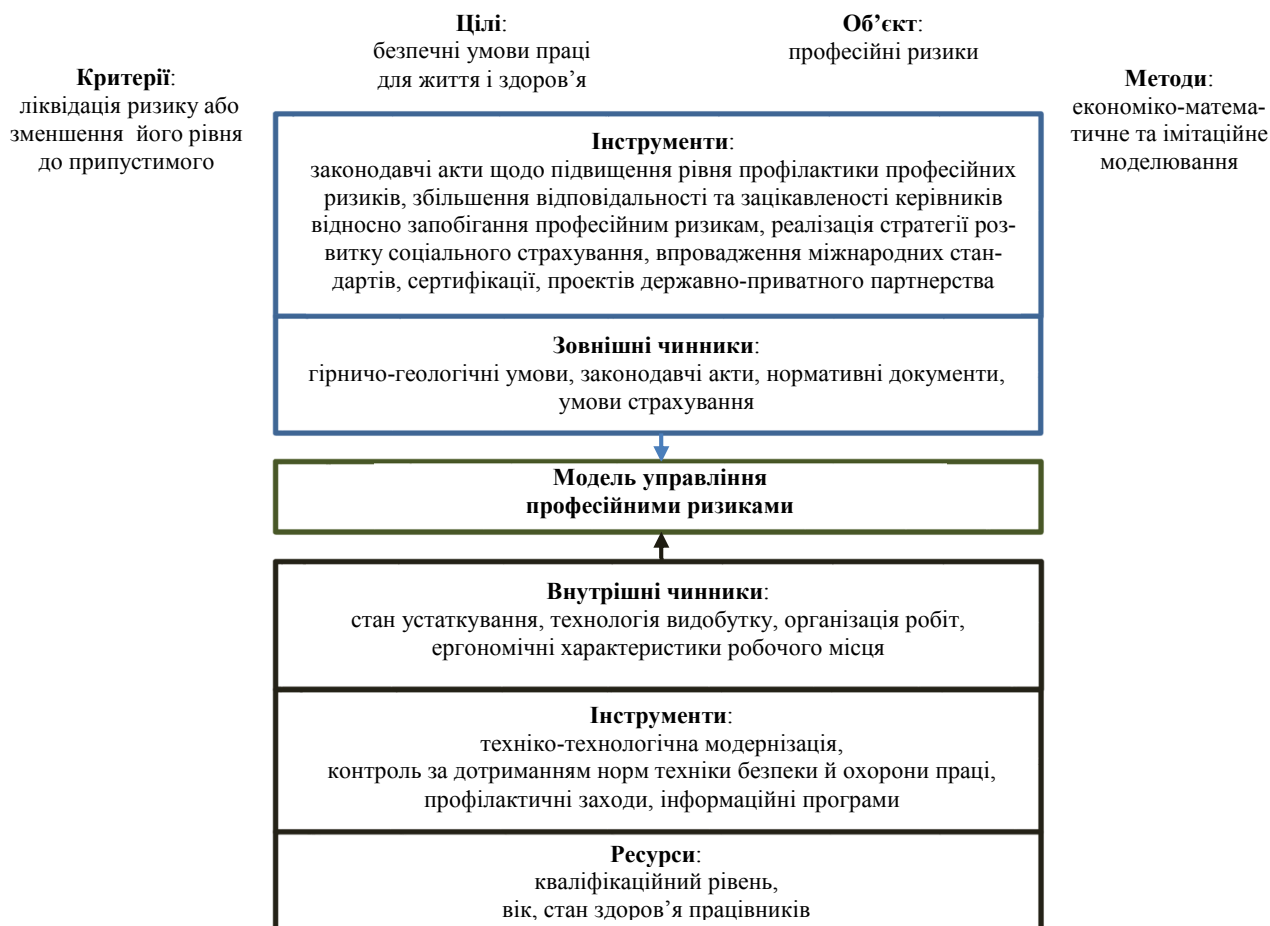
**Цілі**:
безпечні умови праці для життя і здоров’я

**Об’єкт**:
професійні ризики

**Критерії**:
ліквідація ризику або зменшення його рівня до припустимого

**Методи**:
економіко-математичне та імітаційне моделювання

**Інструменти**:
законодавчі акти щодо підвищення рівня профілактики професійних ризиків, збільшення відповідальності та зацікавленості керівників відносно запобігання професійним ризикам, реалізація стратегії розвитку соціального страхування, впровадження міжнародних стандартів, сертифікації, проектів державно-приватного партнерства

**Зовнішні чинники**:
гірничо-геологічні умови, законодавчі акти, нормативні документи, умови страхування

**Модель управління професійними ризиками**

**Внутрішні чинники**:
стан устаткування, технологія видобутку, організація робіт, ергономічні характеристики робочого місця

**Інструменти**:
техніко-технологічна модернізація,
контроль за дотриманням норм техніки безпеки й охорони праці,
профілактичні заходи, інформаційні програми

**Ресурси**:
кваліфікаційний рівень,
вік, стан здоров’я працівників